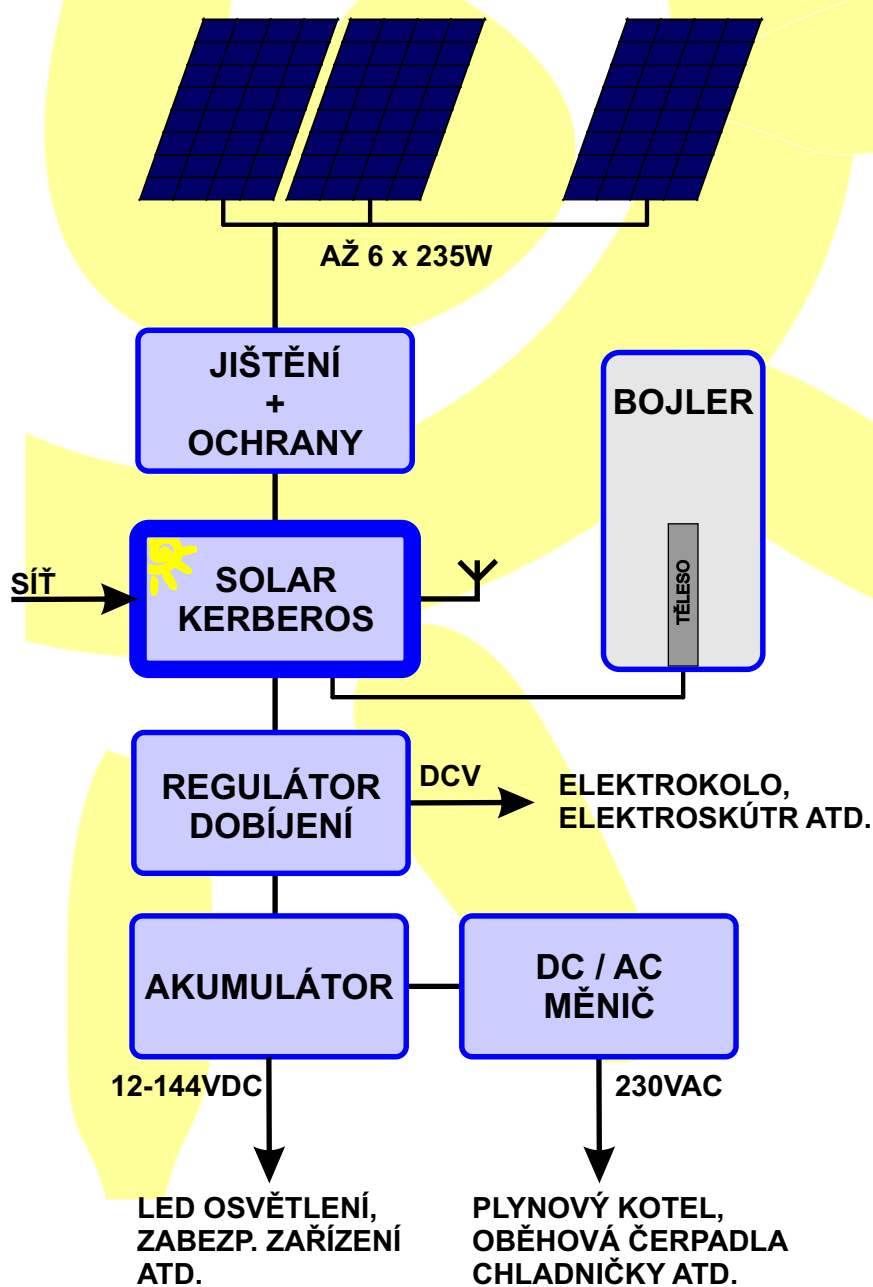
AŽ 6 x 235W

JIŠTĚNÍ
+
OCHRANY

BOJLER

SÍŤ

SOLAR
KERBEROS

TĚLESO

REGULÁTOR
DOBÍJENÍ

DCV

ELEKTROKOLO,
ELEKTROSKÚTR ATD.

AKUMULÁTOR

DC / AC
MĚNIČ

12-144VDC

230VAC

LED OSVĚTLENÍ,
ZABEZP. ZAŘÍZENÍ
ATD.

PLYNOVÝ KOTEL,
OBĚHOVÁ ČERPADLA
CHLADNIČKY ATD.